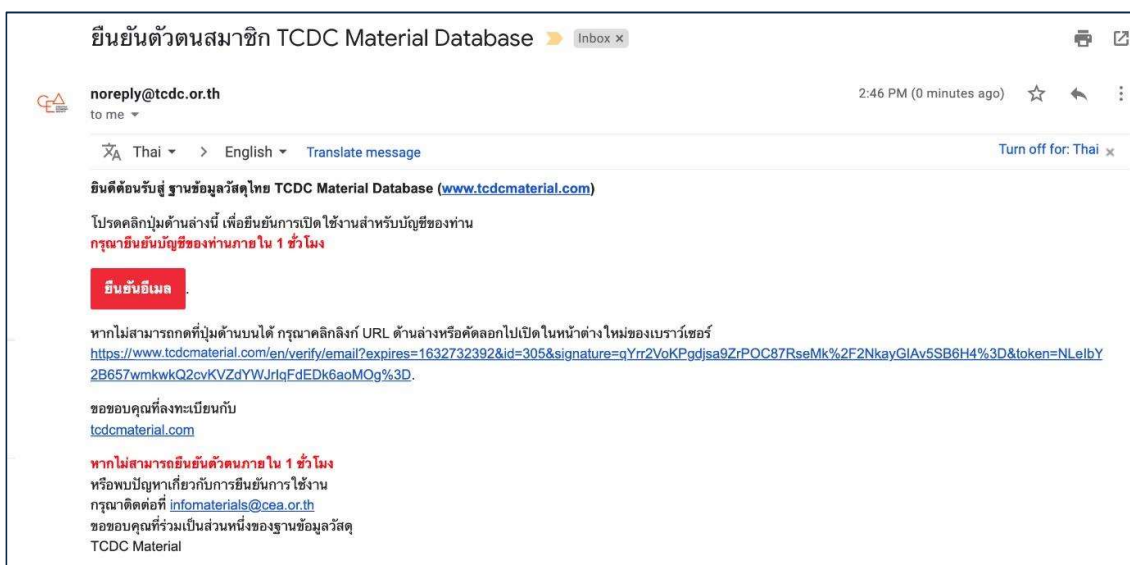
ยืนยันตัวตนสมาชิก TCDC Material Database Inbox ×

noreply@tcdc.or.th
to me

2:46 PM (0 minutes ago)

Thai > English Translate message

Turn off for: Thai ×

ยินดีต้อนรับสู่ ฐานข้อมูลวัสดุไทย TCDC Material Database (www.tcdcmaterial.com)

โปรดคลิกปุ่มด้านล่างนี้ เพื่อยืนยันการเปิดใช้งานสำหรับบัญชีของท่าน
กรุณายืนยันบัญชีของท่านภายใน 1 ชั่วโมง

ยืนยันอีเมล

หากไม่สามารถกดที่ปุ่มด้านบนได้ กรุณาคลิกลิงก์ URL ด้านล่างหรือคัดลอกไปเปิดในหน้าต่างใหม่ของเบราว์เซอร์
https://www.tcdcmaterial.com/en/verify/email?expires=1632732392&id=305&signature=qYrr2VoKPgdjsa9ZrPOC87RseMk%2F2NkayGIAv5SB6H4%3D&token=NLelbY2B657wmkwkQ2cvKVZdYWJrlqFdEDk6aoMOg%3D.

ขอขอบคุณที่ลงทะเบียนกับ
tcdcmaterial.com

หากไม่สามารถยืนยันตัวตนภายใน 1 ชั่วโมง
หรือพบปัญหาเกี่ยวกับการยืนยันการใช้งาน
กรุณาติดต่อที่ infomaterials@cea.or.th
ขอขอบคุณที่ร่วมเป็นส่วนหนึ่งของฐานข้อมูลวัสดุ
TCDC Material